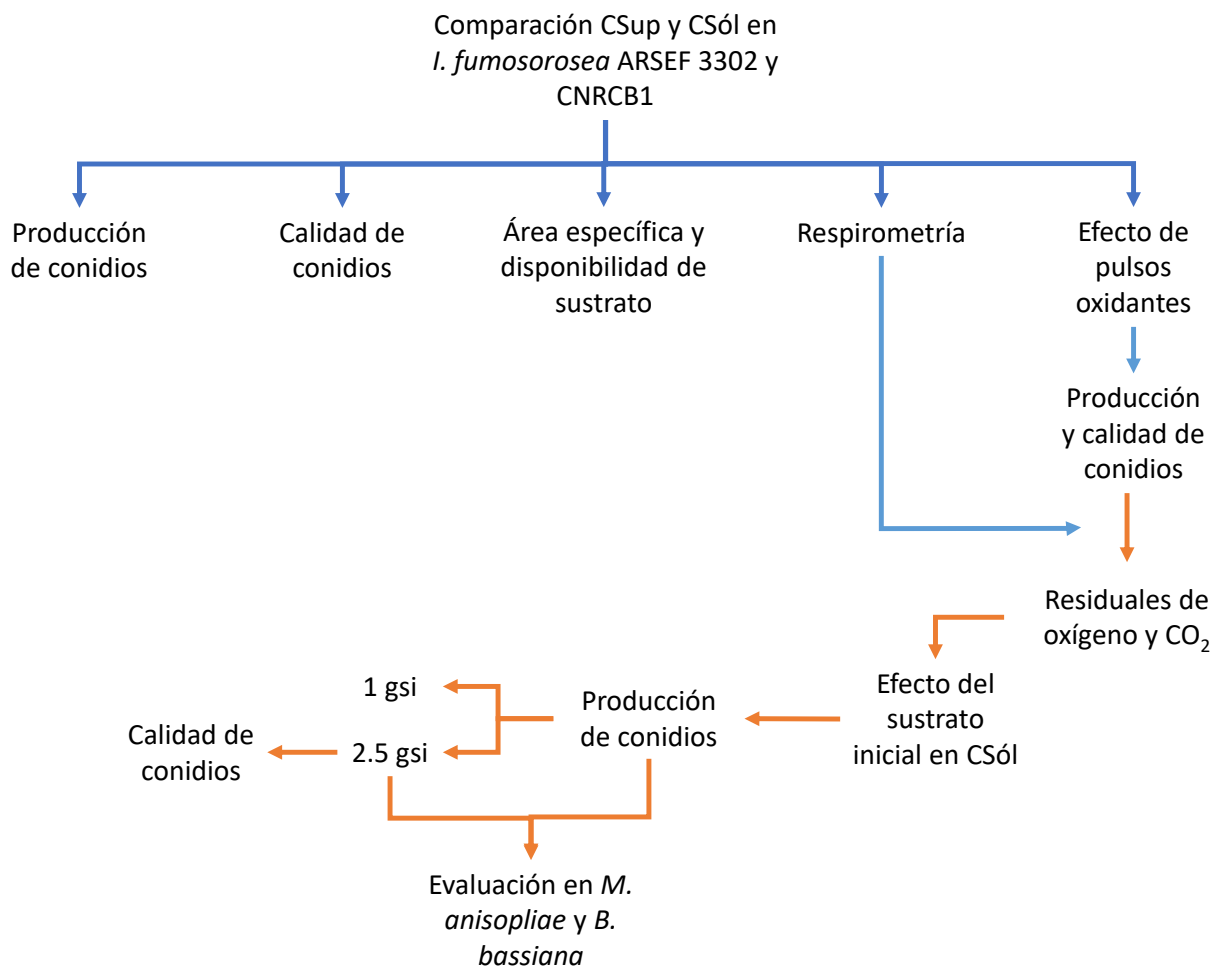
Comparación CSup y CSól en I. fumosorosea ARSEF 3302 y CNRCB1

Producción de conidios

Calidad de conidios

Área específica y disponibilidad de sustrato

Respirometría

Efecto de pulsos oxidantes

Producción y calidad de conidios

Residuales de oxígeno y $CO_2$

Efecto del sustrato inicial en CSól

Producción de conidios

1 gsi

2.5 gsi

Calidad de conidios

Evaluación en M. anisopliae y B. bassiana